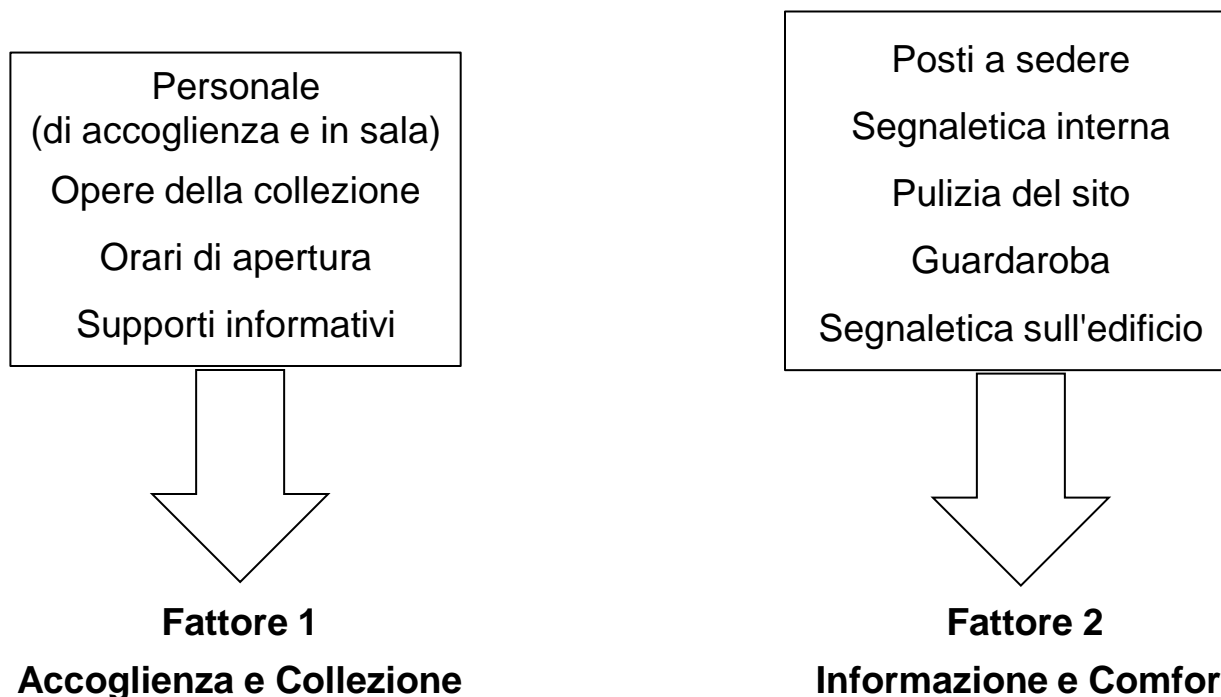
Personale
(di accoglienza e in sala)
Opere della collezione
Orari di apertura
Supporti informativi

**Fattore 1**
**Accoglienza e Collezione**

Posti a sedere
Segnaletica interna
Pulizia del sito
Guardaroba
Segnaletica sull'edificio

**Fattore 2**
**Informazione e Comfor**